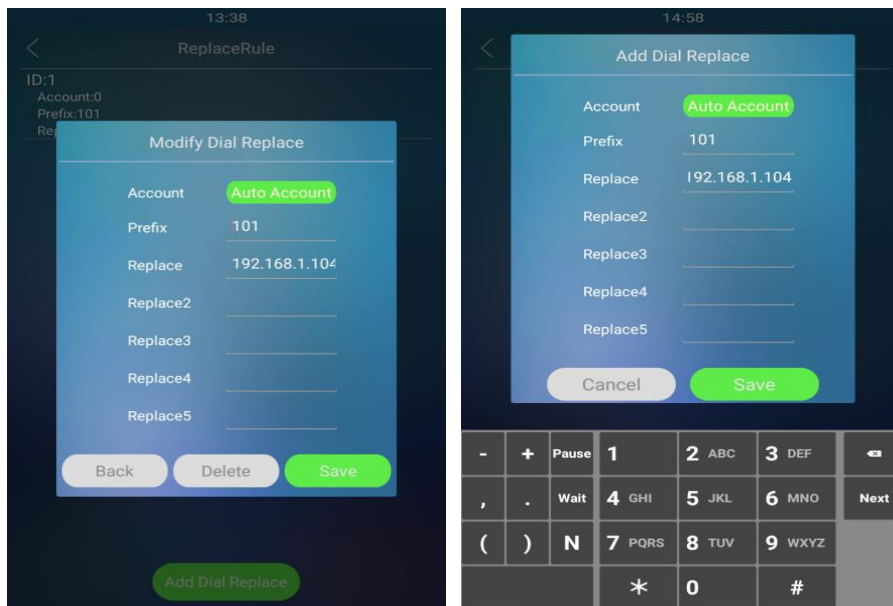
13:38

ReplaceRule

ID:1
Account:0
Prefix:101
Rep

Modify Dial Replace

Account Auto Account
Prefix 101
Replace 192.168.1.104
Replace2
Replace3
Replace4
Replace5

Back Delete Save

Add Dial Replace

14:58

Add Dial Replace

Account Auto Account
Prefix 101
Replace 192.168.1.104
Replace2
Replace3
Replace4
Replace5

Cancel Save

| - | + | Pause | 1 | 2 ABC | 3 DEF | ⌫ |
|---|---|---|---|---|---|---|
| , | . | Wait | 4 GHI | 5 JKL | 6 MNO | Next |
| ( | ) | N | 7 PQRS | 8 TUV | 9 WXYZ | |
| | | | * | 0 | # | |